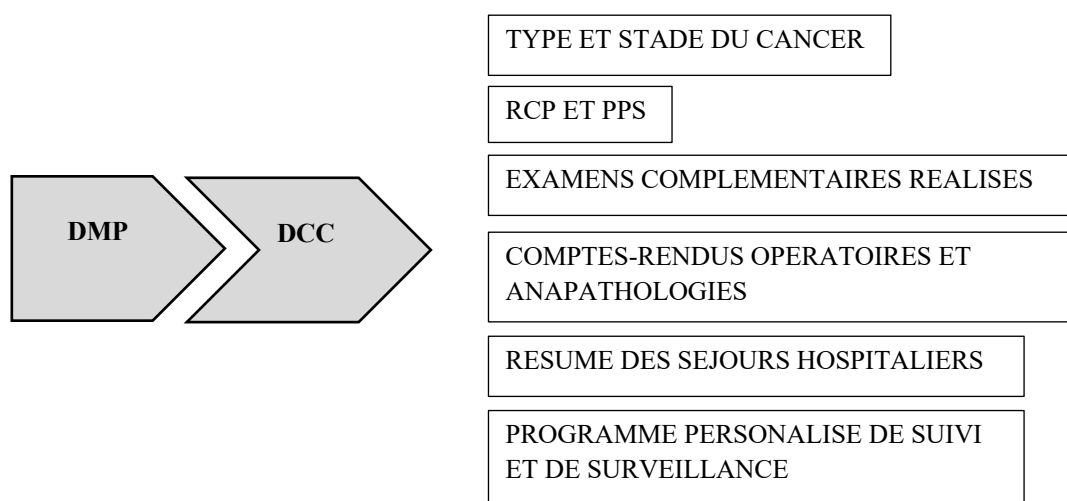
DMP

DCC

TYPE ET STADE DU CANCER

RCP ET PPS

EXAMENS COMPLEMENTAIRES REALISES

COMPTES-RENDUS OPERATOIRES ET ANAPATHOLOGIES

RESUME DES SEJOURS HOSPITALIERS

PROGRAMME PERSONALISE DE SUIVI ET DE SURVEILLANCE